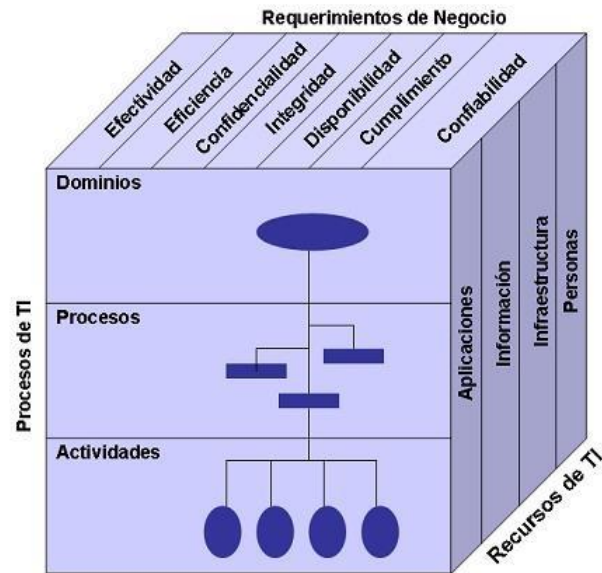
Requerimientos de Negocio

Efectividad
Eficiencia
Confidencialidad
Integridad
Disponibilidad
Cumplimiento
Confiabilidad

Dominios

Procesos

Actividades

Procesos de TI

Aplicaciones
Información
Infraestructura
Personas

Recursos de TI